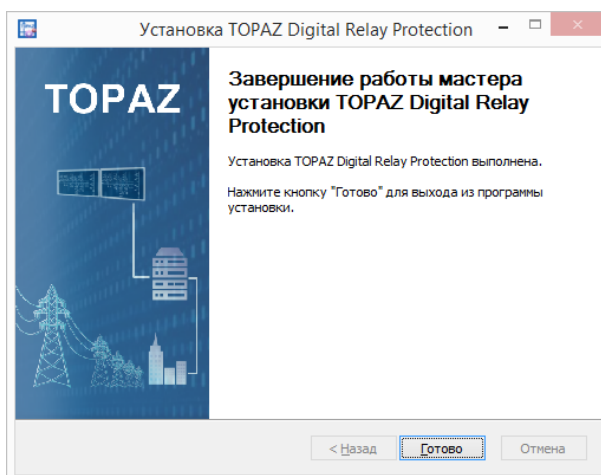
Установка TOPAZ Digital Relay Protection

TOPAZ

Завершение работы мастера установки TOPAZ Digital Relay Protection

Установка TOPAZ Digital Relay Protection выполнена.

Нажмите кнопку "Готово" для выхода из программы установки.

< Назад Готово Отмена